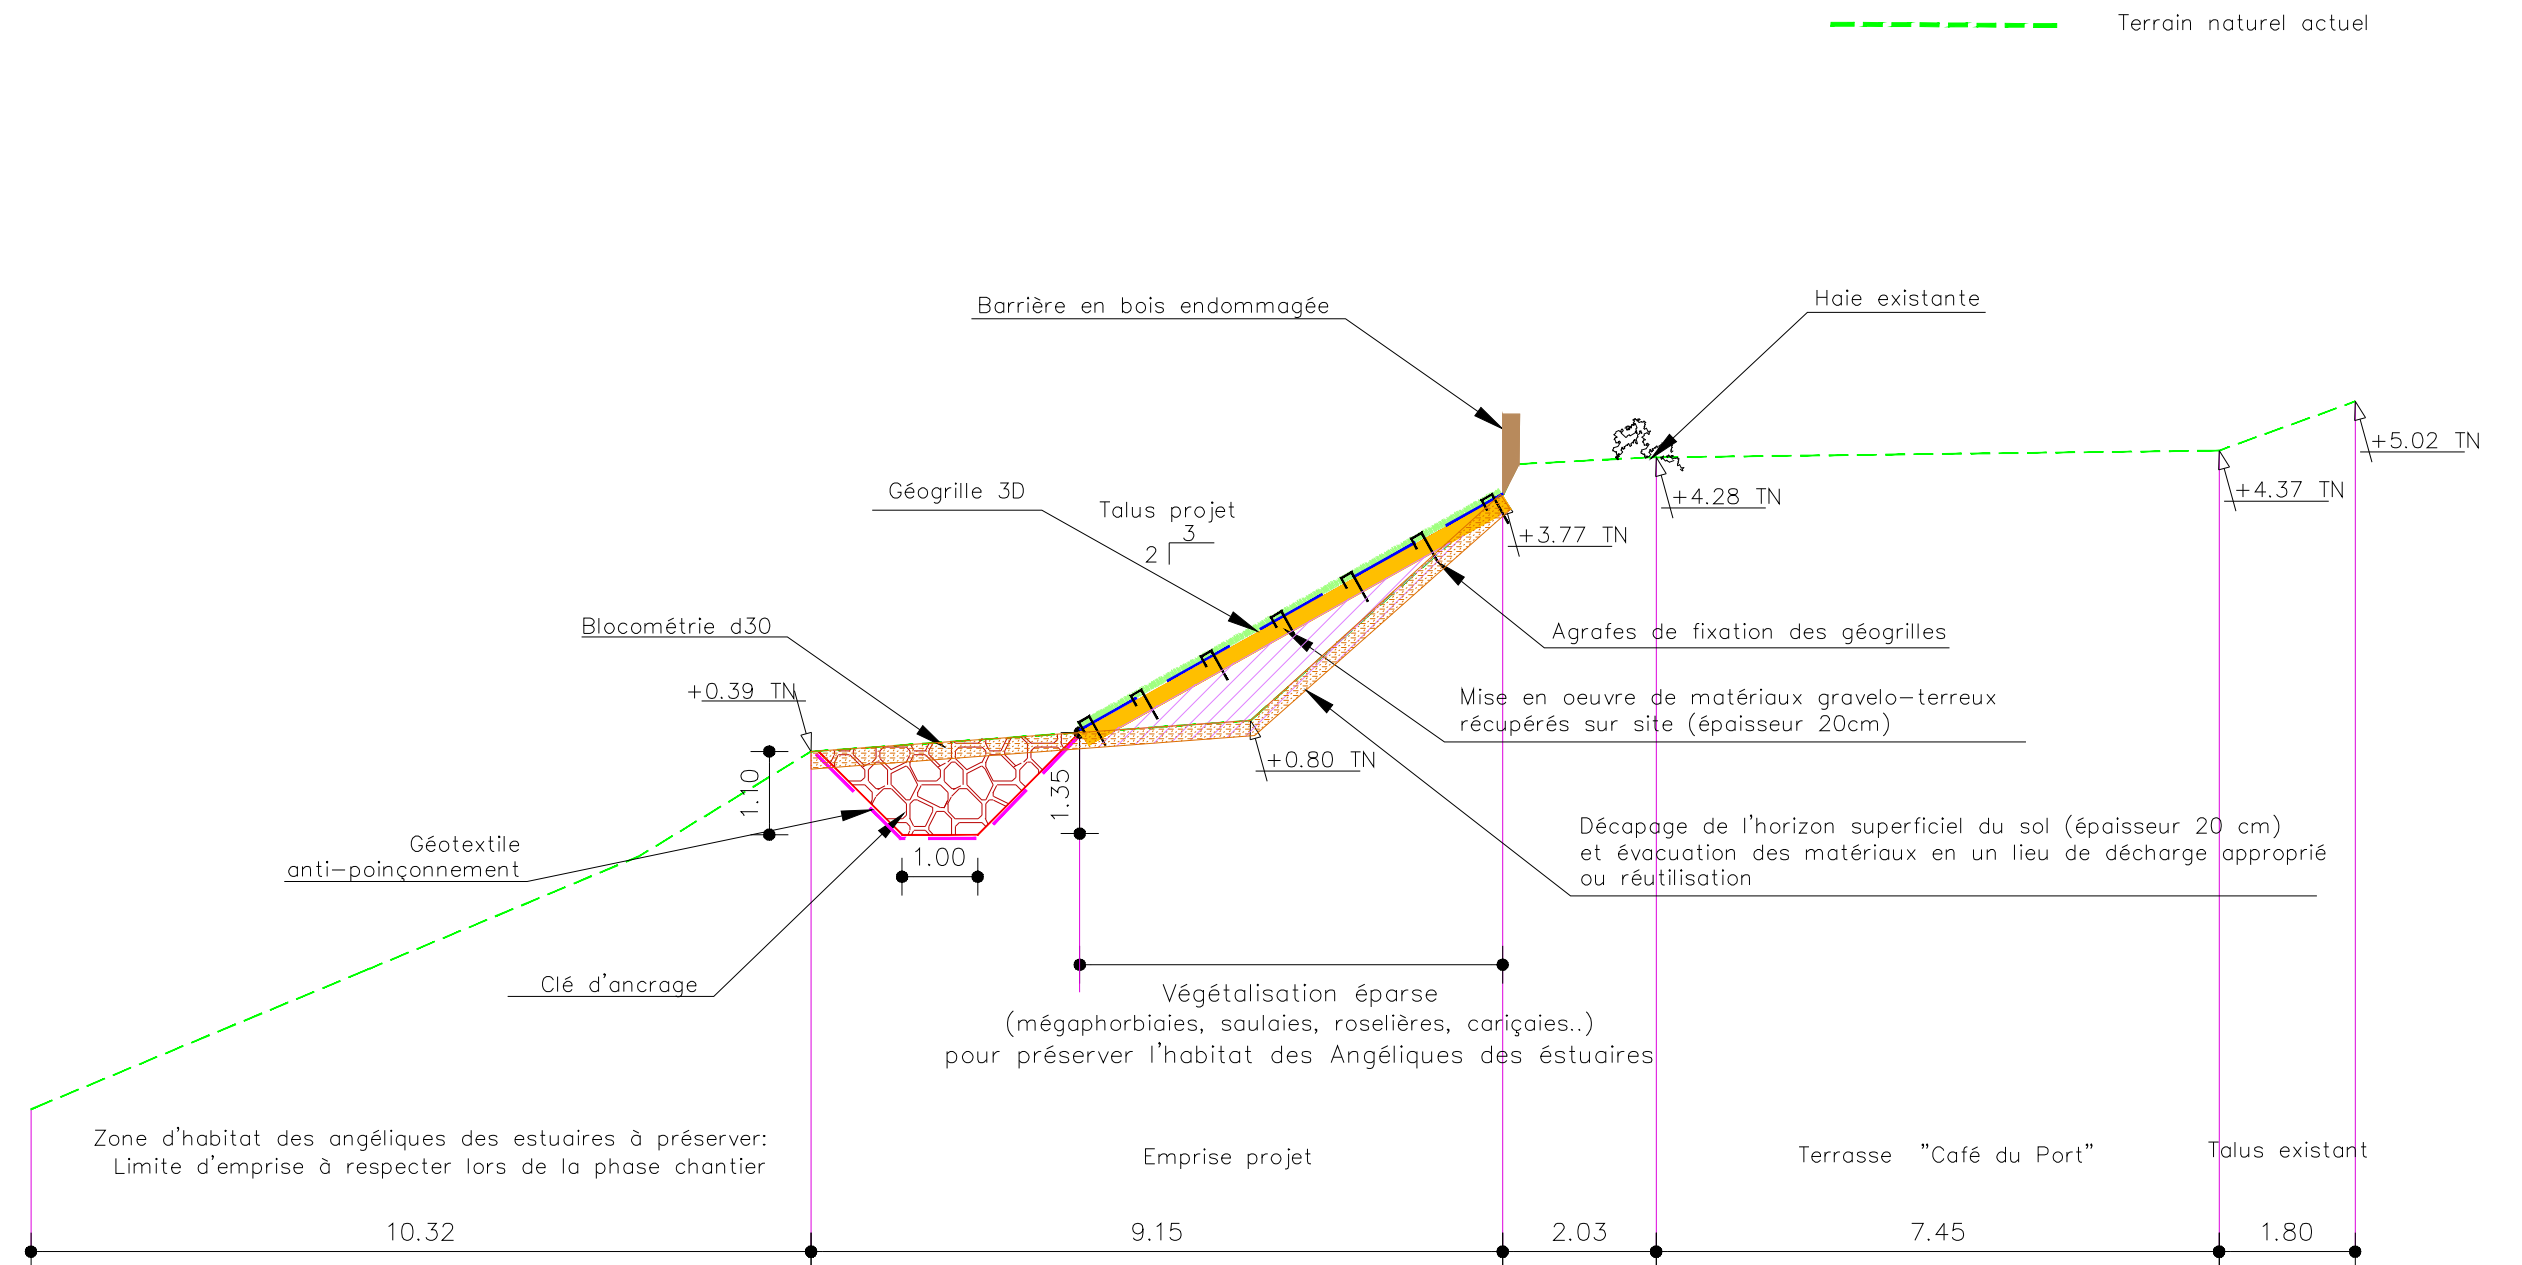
Terrain naturel actuel

Barrière en bois endommagée

Haie existante

+5.02 TN

+4.28 TN

+4.37 TN

Géogrille 3D

Talus projet

3

2

+3.77 TN

Agrafes de fixation des géogrilles

Blocométrie d30

+0.39 TN

Mise en oeuvre de matériaux gravelo-terreux récupérés sur site (épaisseur 20cm)

1.10

1.35

+0.80 TN

Géotextile anti-poinçonnement

1.00

Décapage de l'horizon superficiel du sol (épaisseur 20 cm) et évacuation des matériaux en un lieu de décharge approprié ou réutilisation

Clé d'ancrage

Végétalisation éparse (mégaphorbiaies, saulaies, roselières, cariçaies..) pour préserver l'habitat des Angéliques des éstuaires

Zone d'habitat des angéliques des estuaires à préserver: Limite d'emprise à respecter lors de la phase chantier

Emprise projet

Terrasse "Café du Port"

Talus existant

10.32

9.15

2.03

7.45

1.80